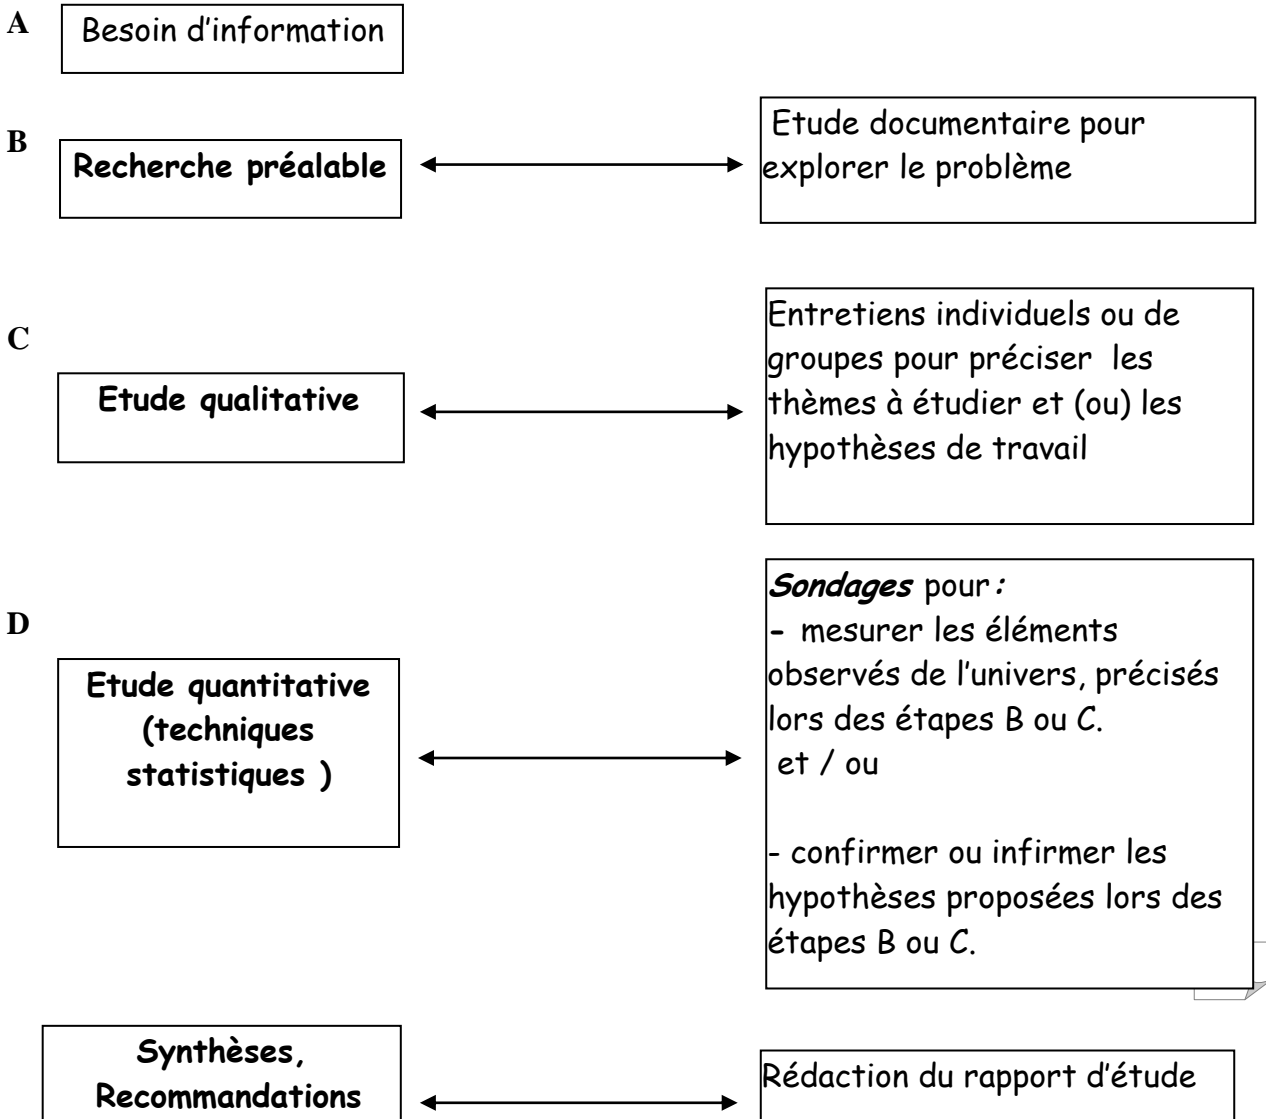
A Besoin d’information

B Recherche préalable

Etude documentaire pour explorer le problème

C Etude qualitative

Entretiens individuels ou de groupes pour préciser les thèmes à étudier et (ou) les hypothèses de travail

D Etude quantitative (techniques statistiques )

Sondages pour :
- mesurer les éléments observés de l’univers, précisés lors des étapes B ou C.
et / ou

- confirmer ou infirmer les hypothèses proposées lors des étapes B ou C.

Synthèses, Recommandations

Rédaction du rapport d’étude